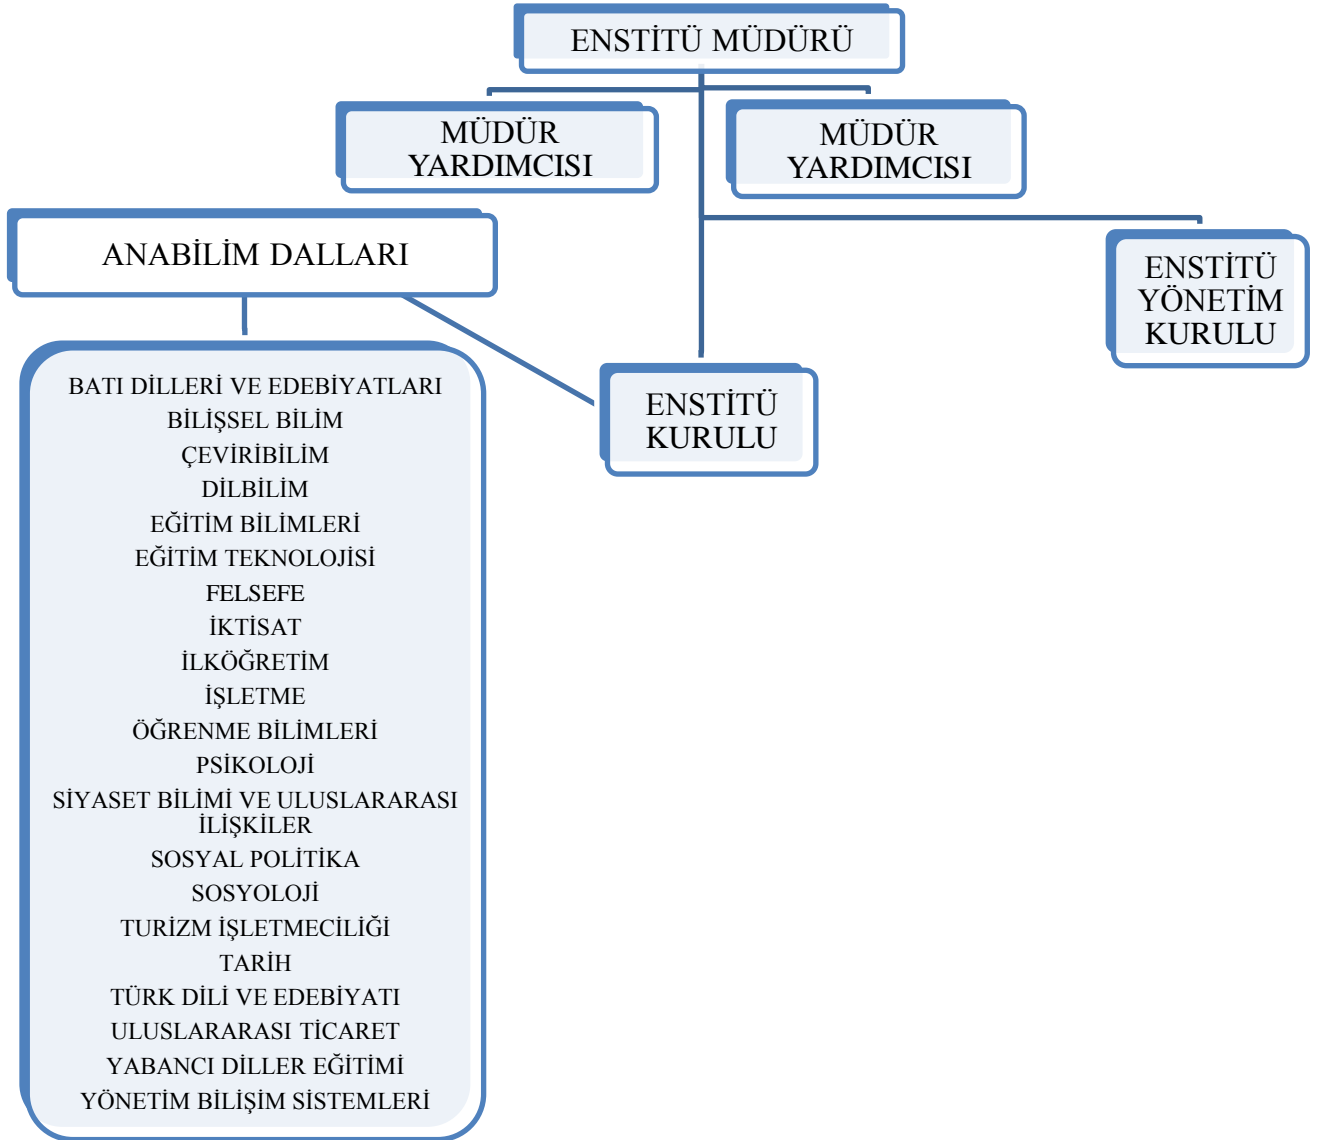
ENSTİTÜ MÜDÜRÜ

MÜDÜR YARDIMCISI

MÜDÜR YARDIMCISI

ANABİLİM DALLARI

ENSTİTÜ YÖNETİM KURULU

ENSTİTÜ KURULU

BATI DİLLERİ VE EDEBİYATLARI
BİLİŞSEL BİLİM
ÇEVİRİBİLİM
DİLBİLİM
EĞİTİM BİLİMLERİ
EĞİTİM TEKNOLOJİSİ
FELSEFE
İKTİSAT
İLKÖĞRETİM
İŞLETME
ÖĞRENME BİLİMLERİ
PSİKOLOJİ
SİYASET BİLİMİ VE ULUSLARARASI İLİŞKİLER
SOSYAL POLİTİKA
SOSYOLOJİ
TURİZM İŞLETMECİLİĞİ
TARİH
TÜRK DİLİ VE EDEBİYATI
ULUSLARARASI TİCARET
YABANCI DİLLER EĞİTİMİ
YÖNETİM BİLİŞİM SİSTEMLERİ